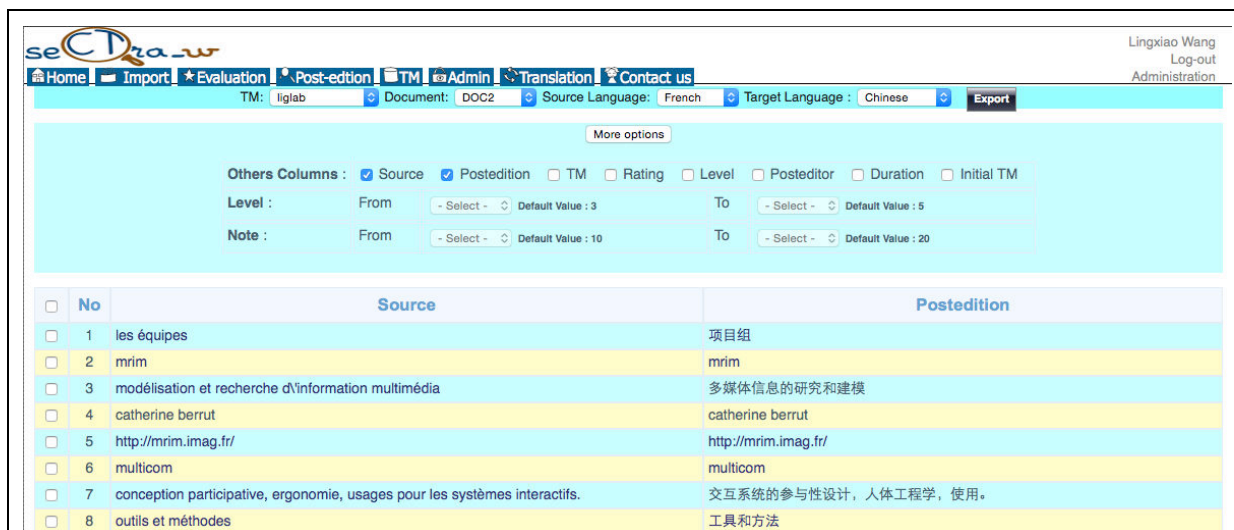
seCTra_w

Lingxiao Wang
Log-out
Administration

Home Import Evaluation Post-edtion TM Admin Translation Contact us

TM: liglab Document: DOC2 Source Language: French Target Language : Chinese Export

More options

Others Columns : Source Postedition TM Rating Level Posteditor Duration Initial TM
Level : From - Select - Default Value : 3 To - Select - Default Value : 5
Note : From - Select - Default Value : 10 To - Select - Default Value : 20

| | No | Source | Postedition |
|---|---|---|---|
| | 1 | les équipes | 项目组 |
| | 2 | mrim | mrim |
| | 3 | modélisation et recherche d\'information multimédia | 多媒体信息的研究和建模 |
| | 4 | catherine berrut | catherine berrut |
| | 5 | http://mrim.imag.fr/ | http://mrim.imag.fr/ |
| | 6 | multicom | multicom |
| | 7 | conception participative, ergonomie, usages pour les systèmes interactifs. | 交互系统的参与性设计，人体工程学，使用。 |
| | 8 | outils et méthodes | 工具和方法 |